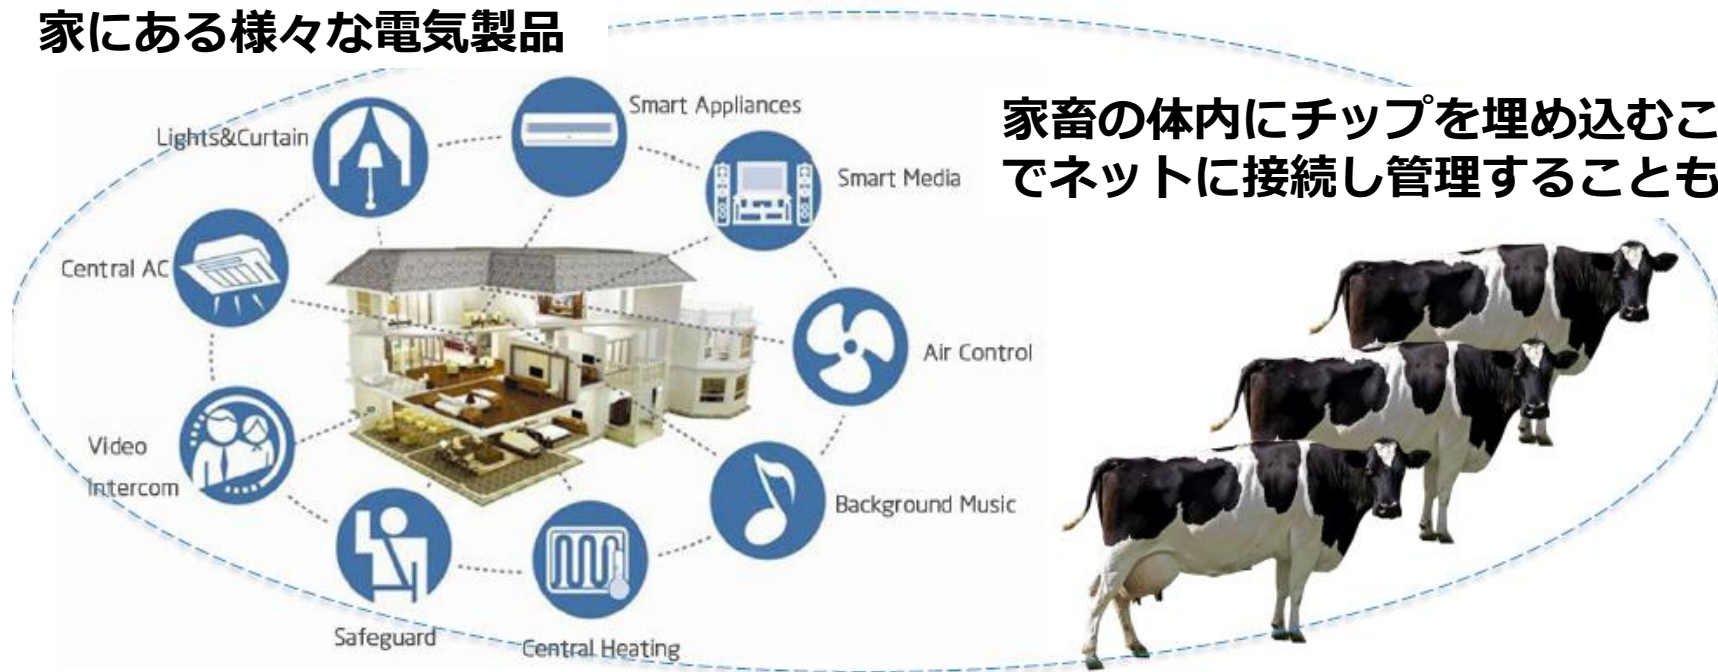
家にある様々な電気製品

Smart Appliances

Lights&Curtain

Smart Media

Central AC

Air Control

Video Intercom

Background Music

Safeguard

Central Heating

家畜の体内にチップを埋め込むこ
でネットに接続し管理することも